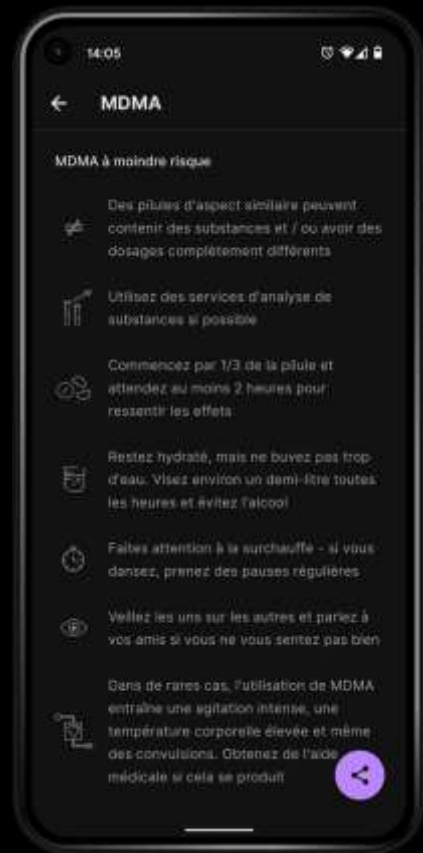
14:05

MDMA

MDMA à moindre risque

Des pilules d'aspect similaire peuvent contenir des substances et / ou avoir des dosages complètement différents

Utilisez des services d'analyse de substances si possible

Commencez par 1/3 de la pilule et attendez au moins 2 heures pour ressentir les effets

Restez hydraté, mais ne buvez pas trop d'eau. Visez environ un demi-litre toutes les heures et évitez l'alcool

Faites attention à la surchauffe - si vous dansez, prenez des pauses régulières

Veillez les uns sur les autres et parlez à vos amis si vous ne vous sentez pas bien

Dans de rares cas, l'utilisation de MDMA entraîne une agitation intense, une température corporelle élevée et même des convulsions. Obtenez de l'aide médicale si cela se produit